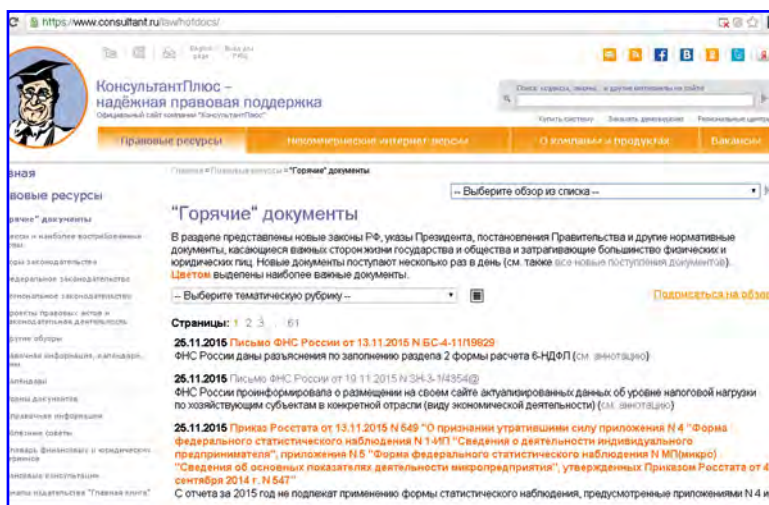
C https://www.consultant.ru/law/hotdocs/

English page | Book для PDA

КонсультантПлюс – надёжная правовая поддержка
Официальный сайт компании "КонсультантПлюс"

Поиск: вопросы, знания... и другие материалы на сайте

Купить систему | Заказать демоверсию | Региональные центры

Правовые ресурсы | Некоммерческие интернет-версии | О компании и продуктах | Вакансии

вная
вовые ресурсы
рячие" документы
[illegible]
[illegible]
едеральное законодательство
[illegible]
роекты правовых актов и законодательная деятельность
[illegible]
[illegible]
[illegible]
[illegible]
правочная информация
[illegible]
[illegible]
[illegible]
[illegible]

Главная » Правовые ресурсы » "Горячие" документы

-- Выберите обзор из списка --

"Горячие" документы

В разделе представлены новые законы РФ, указы Президента, постановления Правительства и другие нормативные документы, касающиеся важных сторон жизни государства и общества и затрагивающие большинство физических и юридических лиц. Новые документы поступают несколько раз в день (см. также все новые поступления документов). Цветом выделены наиболее важные документы.

-- Выберите тематическую рубрику --

Подписаться на обзор

Страницы: 1 2 3 ... 61

25.11.2015 Письмо ФНС России от 13.11.2015 N БС-4-11/19829
ФНС России даны разъяснения по заполнению раздела 2 формы расчета 6-НДФЛ (см. аннотацию)

25.11.2015 Письмо ФНС России от 19.11.2015 N ЗН-3-1/4354@
ФНС России проинформировала о размещении на своем сайте актуализированных данных об уровне налоговой нагрузки по хозяйствующим субъектам в конкретной отрасли (виду экономической деятельности) (см. аннотацию)

25.11.2015 Приказ Росстата от 13.11.2015 N 549 "О признании утратившими силу приложения N 4 "Форма федерального статистического наблюдения N 1-ИП "Сведения о деятельности индивидуального предпринимателя", приложения N 5 "Форма федерального статистического наблюдения N МП(микро) "Сведения об основных показателях деятельности микропредприятия", утвержденных Приказом Росстата от 4 сентября 2014 г. N 547"
С отчета за 2015 год не подлежат применению формы статистического наблюдения, предусмотренные приложениями N 4 и